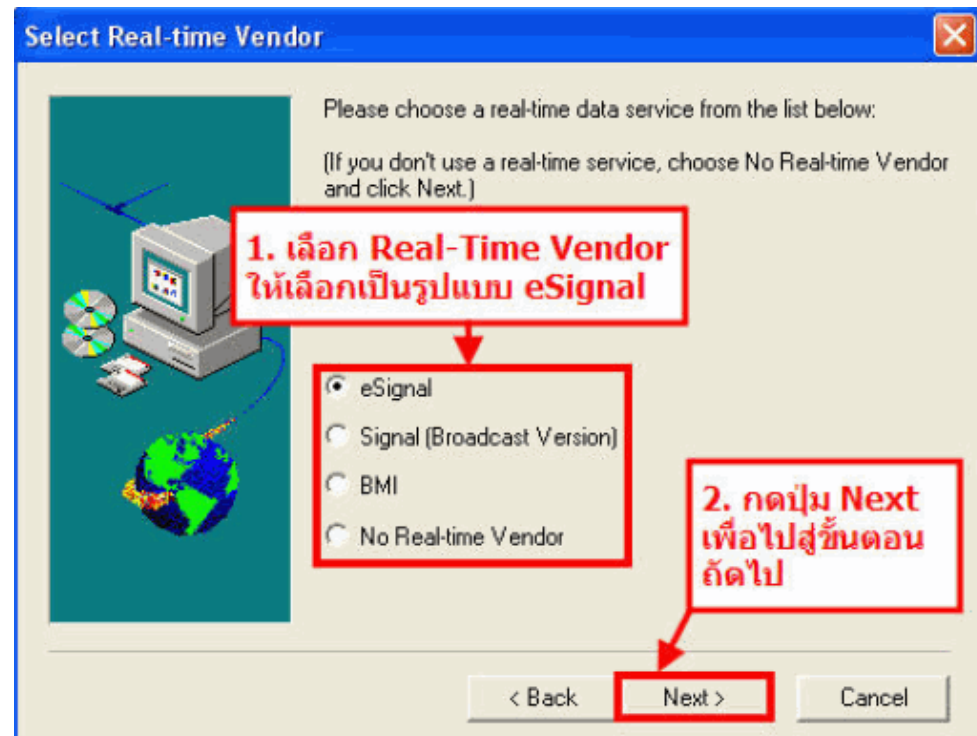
Select Real-time Vendor

Please choose a real-time data service from the list below:

(If you don't use a real-time service, choose No Real-time Vendor and click Next.)

1. เลือก Real-Time Vendor ให้เลือกเป็นรูปแบบ eSignal

eSignal

Signal (Broadcast Version)

BMI

No Real-time Vendor

2. กดปุ่ม Next เพื่อไปสู่ขั้นตอนถัดไป

< Back

Next >

Cancel